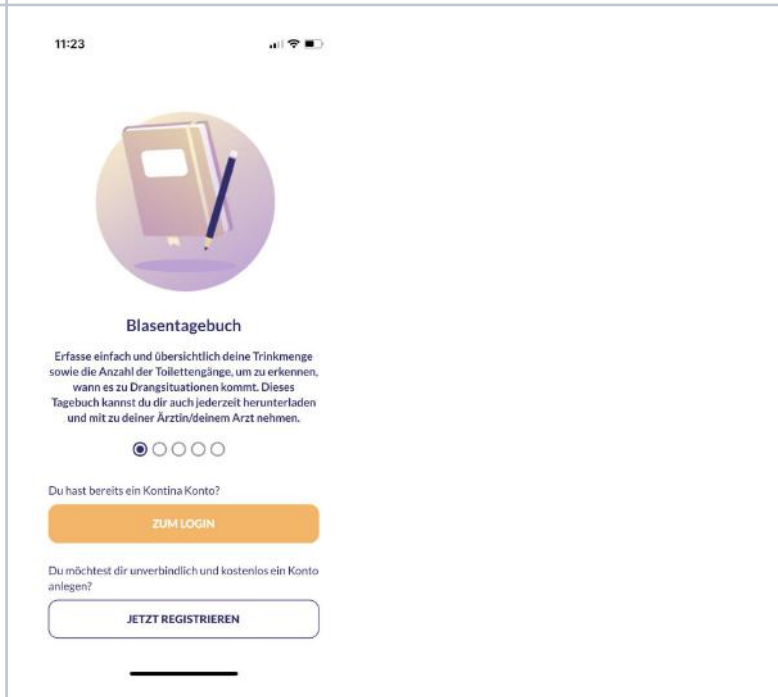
11:23

Blasentagebuch

Erfasse einfach und übersichtlich deine Trinkmenge sowie die Anzahl der Toilettengänge, um zu erkennen, wann es zu Drangsituationen kommt. Dieses Tagebuch kannst du dir auch jederzeit herunterladen und mit zu deiner Ärztin/deinem Arzt nehmen.

Du hast bereits ein Kontina Konto?

ZUM LOGIN

Du möchtest dir unverbindlich und kostenlos ein Konto anlegen?

JETZT REGISTRIEREN